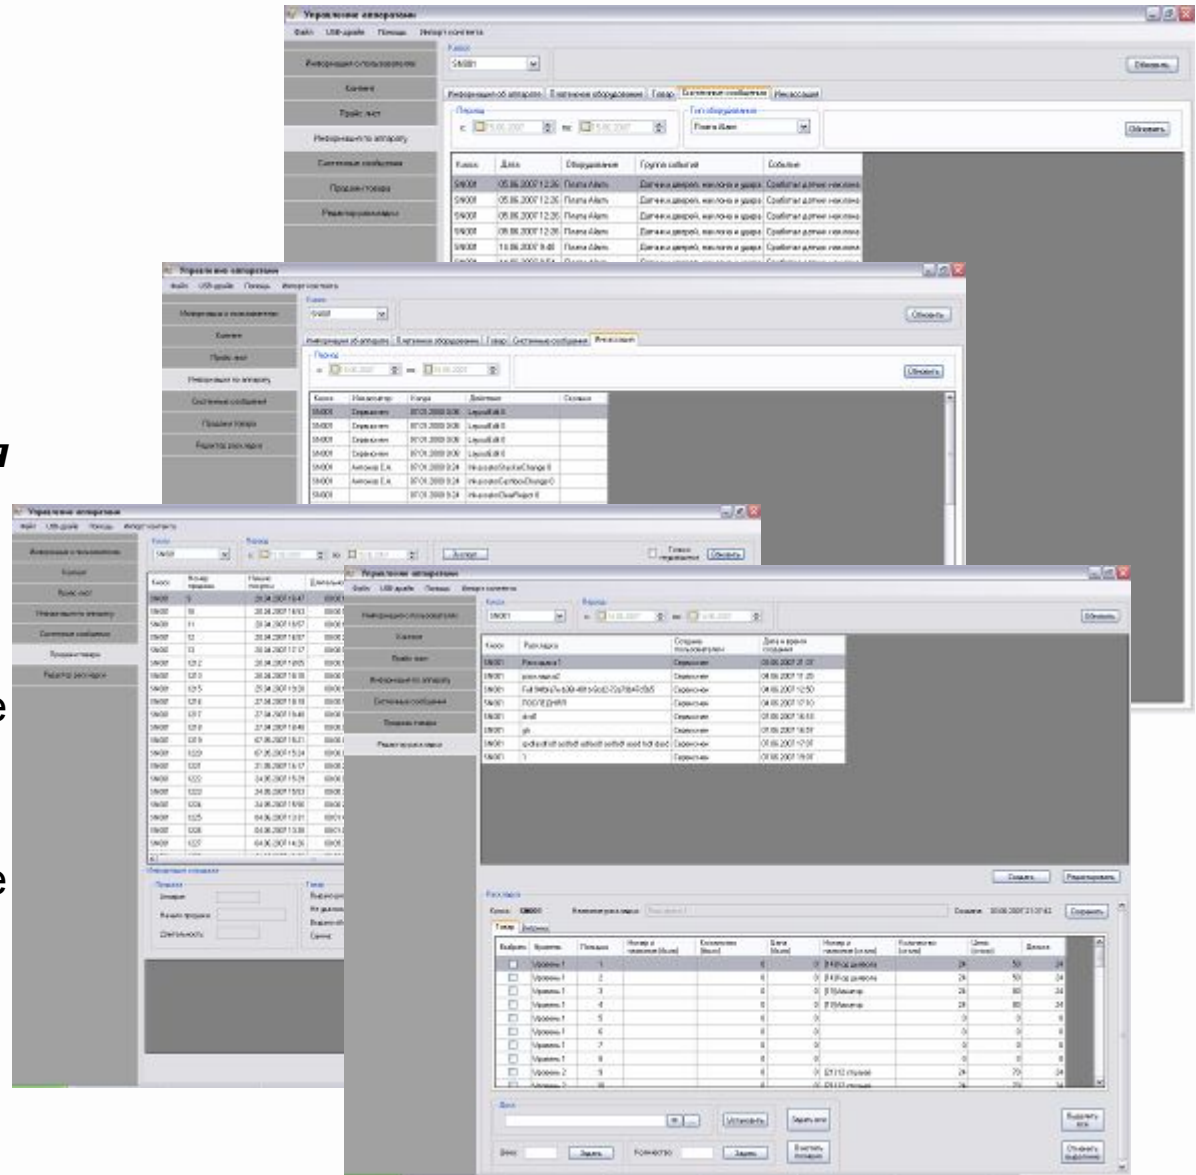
Управление аппаратом
Файл USB-драйв Помощь Импорт контента
Информация о пользователе
Киоски
Прайс лист
Информация по аппарату
Системные сообщения
Продажи товара
Редактор раскладки
Киоск
SN001
Обновить
Информация об аппарате | Встроенное оборудование | Товар | Системные сообщения | Инкассация
Период
с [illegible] по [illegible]
Тип оборудования
Плата Alarm
Обновить

| Киоск | Дата | Оборудование | Группа событий | Событие |
|---|---|---|---|---|
| SN001 | 05.06.2007 12:26 | Плата Alarm | Датчики дверей, наклона и удара | Сработал датчик наклона |
| SN001 | 05.06.2007 12:26 | Плата Alarm | Датчики дверей, наклона и удара | Сработал датчик наклона |
| SN001 | 05.06.2007 12:26 | Плата Alarm | Датчики дверей, наклона и удара | Сработал датчик наклона |
| SN001 | 05.06.2007 12:26 | Плата Alarm | Датчики дверей, наклона и удара | Сработал датчик наклона |
| SN001 | 10.06.2007 9:48 | Плата Alarm | Датчики дверей, наклона и удара | Сработал датчик наклона |

Управление аппаратом
Файл USB-драйв Помощь Импорт контента
Киоск
SN001
Обновить
Информация об аппарате | Встроенное оборудование | Товар | Системные сообщения | Инкассация
Период
с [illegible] по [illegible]
Обновить

| Киоск | Инкассатор | Когда | Действие | Сколько |
|---|---|---|---|---|
| SN001 | Серванчен | 07.01.2008 0:06 | LayoutEdit | |
| SN001 | Серванчен | 07.01.2008 0:06 | LayoutEdit | |
| SN001 | Серванчен | 07.01.2008 0:06 | LayoutEdit | |
| SN001 | Серванчен | 07.01.2008 0:06 | LayoutEdit | |
| SN001 | Антонов Е.А. | 07.01.2008 0:24 | InfopostStockChange | |
| SN001 | Антонов Е.А. | 07.01.2008 0:24 | InfopostCardboxChange | |
| SN001 | | 07.01.2008 0:24 | InfopostClearReject | |

Управление аппаратом
Файл USB-драйв Помощь Импорт контента
Киоск
SN001
Период
Фильтр
Только подвешенные
Обновить
Киоск | Номер продажи | Начало покупки | Длительность
Информация о продаже
Продажа
Итого
Начало продажи
Длительность
Товар
Сумма

Управление аппаратом
Файл USB-драйв Помощь Импорт контента
Киоск
SN001
Период
Обновить

| Киоск | Раскладка | Создатель пользователем | Дата и время создания |
|---|---|---|---|
| SN001 | Раскладка1 | Серванчен | 01.06.2007 21:37 |
| SN001 | poss.malo2 | Серванчен | 04.06.2007 11:25 |
| SN001 | Fa6 9d6a7a b30 481 b0cd2 73a7 8a40 5b5 | Серванчен | 04.06.2007 12:50 |
| SN001 | ПОСЛЕДНЯЯ | Серванчен | 04.06.2007 17:10 |
| SN001 | dcdf | Серванчен | 07.06.2007 16:10 |
| SN001 | gh | Серванчен | 07.06.2007 16:37 |
| SN001 | sdfsdf sdf sdfsdf sdfsdf sdfsdf sdf hdf dsd | Серванчен | 07.06.2007 17:37 |
| SN001 | 1 | Серванчен | 07.06.2007 19:37 |

Создать Редактировать
Раскладка
Киоск SN001 Имя раскладки Раскладка1 Создана 01.06.2007 21:37:42 Сохранить
Товар Дисплей
Выбрать | Уровень | Позиция | Номер в магазине (было) | Количество (было) | Цена (было) | Номер в магазине (стало) | Количество (стало) | Цена (стало) | Деньги
Уровень 1
Уровень 2
Диск
Установить
Задать все
Выделить все
Вес Задать Количество Задать
Очистить выделение